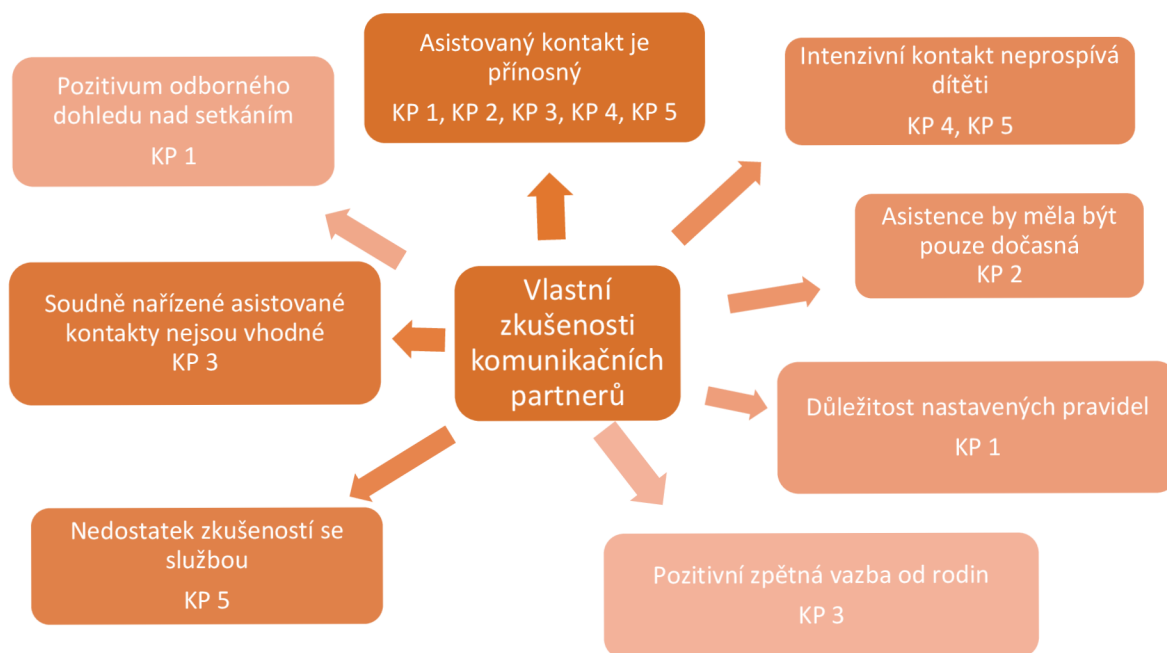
Vlastní zkušenosti komunikačních partnerů

Asistovaný kontakt je přínosný

KP 1, KP 2, KP 3, KP 4, KP 5

Pozitivum odborného dohledu nad setkáním

KP 1

Intenzivní kontakt neprospívá dítěti

KP 4, KP 5

Asistence by měla být pouze dočasná

KP 2

Soudně nařízené asistované kontakty nejsou vhodné

KP 3

Důležitost nastavených pravidel

KP 1

Nedostatek zkušeností se službou

KP 5

Pozitivní zpětná vazba od rodin

KP 3